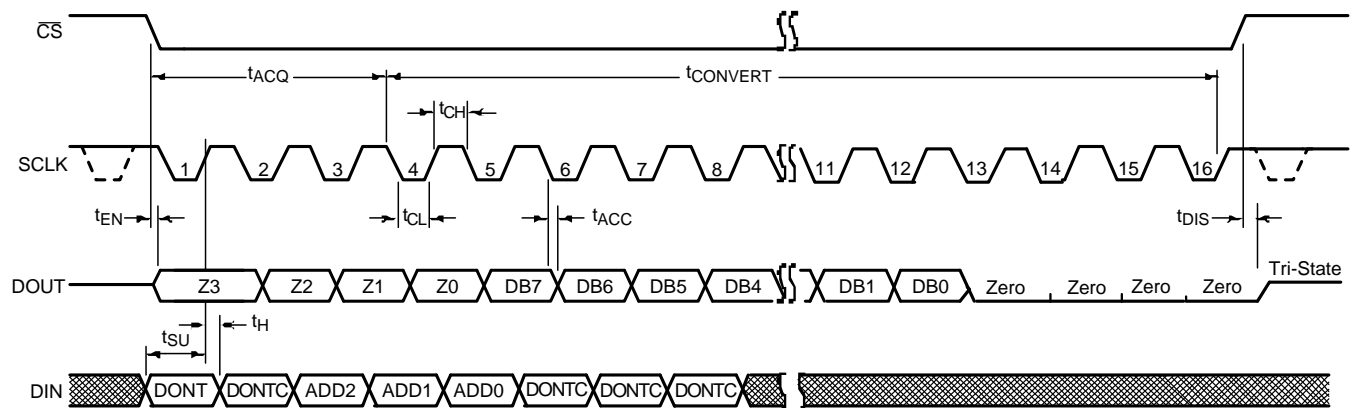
$\overline{CS}$

$t_{ACQ}$

$t_{CONVERT}$

$t_{CH}$

SCLK

1 2 3 4 5 6 7 8 11 12 13 14 15 16

$t_{EN}$

$t_{CL}$

$t_{ACC}$

$t_{DIS}$

DOUT

Z3 Z2 Z1 Z0 DB7 DB6 DB5 DB4 DB1 DB0 Zero Zero Zero Zero Tri-State

$t_{SU}$

$t_{H}$

DIN

DONT DONTC ADD2 ADD1 ADD0 DONTC DONTC DONTC